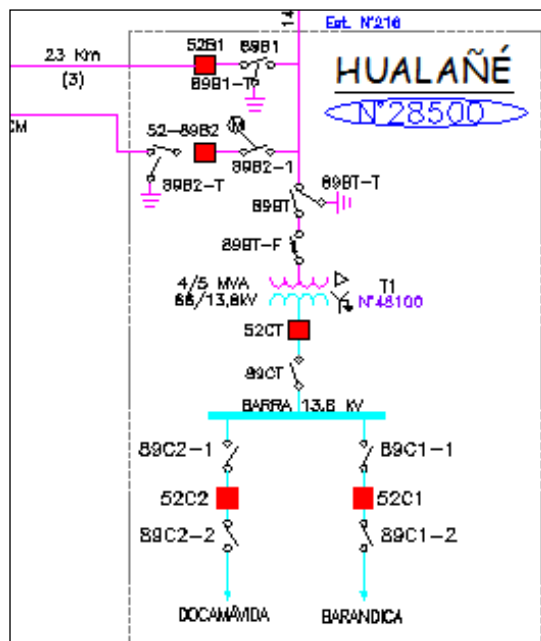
Est. N°216

HUALAÑÉ

N°28500

23 Km
(3)

52B1
89B1
89B1-T

CM

52-89B2
89B2-1
89B2-T

89BT-T
89BT
89BT-F

4/5 MVA
66/13,8kV

T1
N°48100

52CT
89CT

BARRA 13,8 KV

89C2-1
52C2
89C2-2

B9C1-1
52C1
89C1-2

DOCAMÁVIDA

BARANDICA